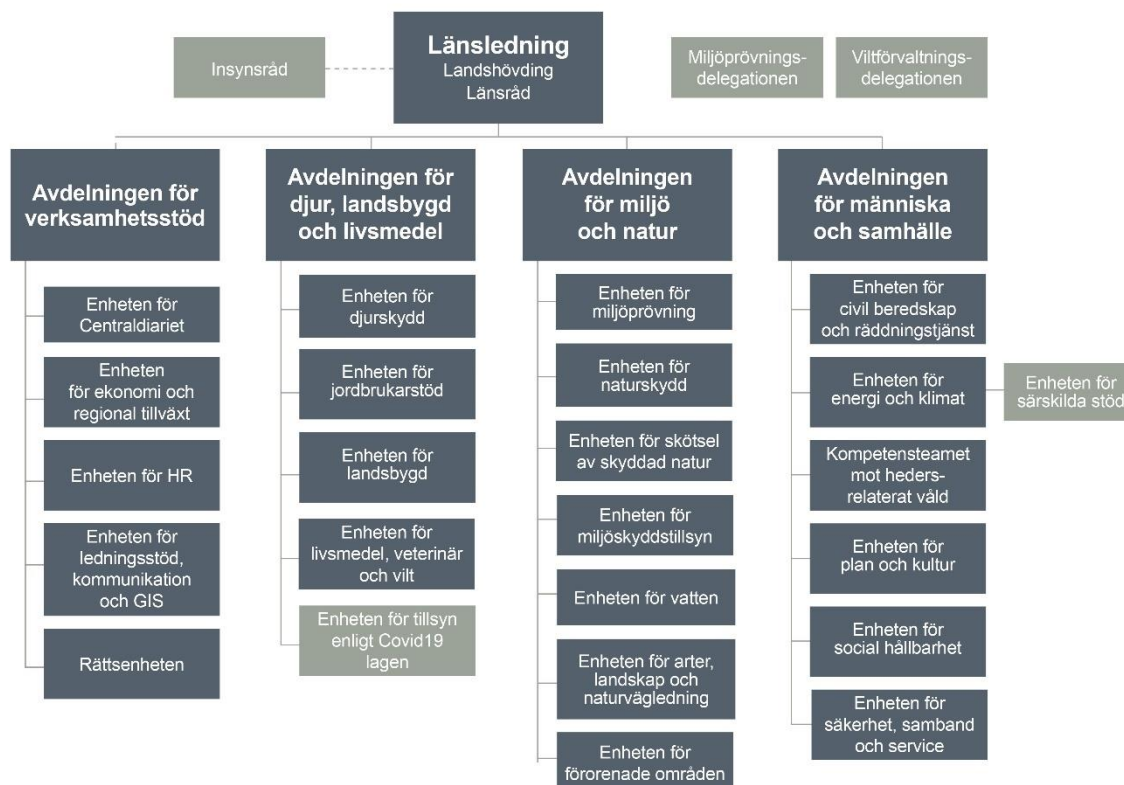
Länsledning
Landshövding
Länsråd

Insynsråd

Miljöprövningsdelegationen

Viltförvaltningsdelegationen

Avdelningen för verksamhetsstöd

Enheten för Centraldiariet

Enheten för ekonomi och regional tillväxt

Enheten för HR

Enheten för ledningsstöd, kommunikation och GIS

Rättsenheten

Avdelningen för djur, landsbygd och livsmedel

Enheten för djurskydd

Enheten för jordbrukarstöd

Enheten för landsbygd

Enheten för livsmedel, veterinär och vilt

Enheten för tillsyn enligt Covid19 lagen

Avdelningen för miljö och natur

Enheten för miljöprövning

Enheten för naturskydd

Enheten för skötsel av skyddad natur

Enheten för miljöskyddstillsyn

Enheten för vatten

Enheten för arter, landskap och naturvägledning

Enheten för förorenade områden

Avdelningen för människa och samhälle

Enheten för civil beredskap och räddningstjänst

Enheten för energi och klimat

Enheten för särskilda stöd

Kompetensteamet mot hedersrelaterat våld

Enheten för plan och kultur

Enheten för social hållbarhet

Enheten för säkerhet, samband och service